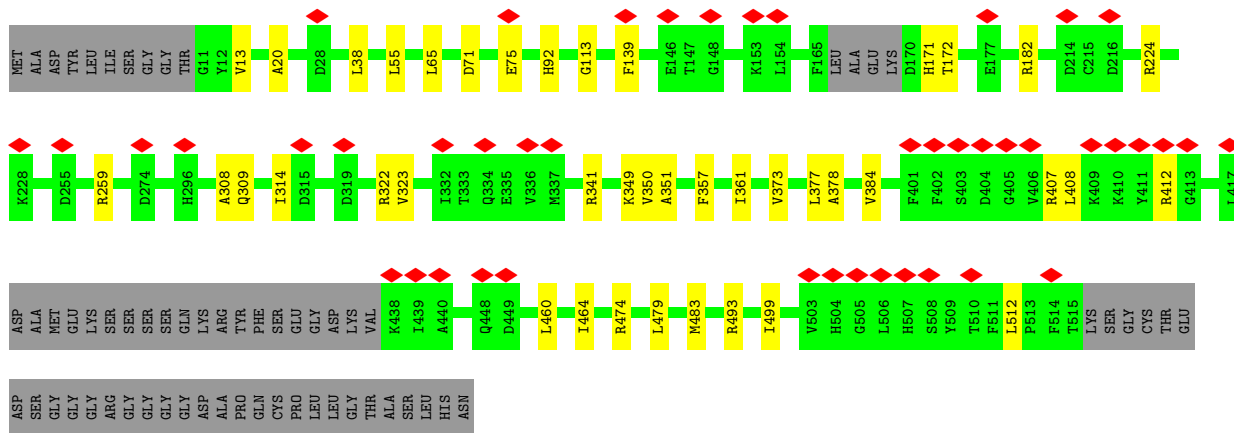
MET ALA ASP TYR LEU ILE SER GLY GLY THR G11 Y12 V13 A20 D28 L38 L55 L65 D71 E75 H92 G113 F139 E146 T147 G148 K153 L154 F165 LEU ALA GLU LYS D170 H171 T172 E177 R182 D214 C215 D216 R224

K228 D255 R259 D274 H296 A308 Q309 I314 D315 D319 R322 V323 I332 T333 Q334 E335 V336 M337 R341 K349 V350 A351 F357 I361 V373 L377 A378 V384 F401 F402 S403 D404 G405 V406 R407 L408 K409 K410 Y411 R412 G413 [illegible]

ASP ALA MET GLU LYS SER SER SER SER GLN LYS ARG TYR PHE SER GLU GLY ASP LYS VAL K438 I439 A440 Q448 D449 L460 I464 R474 L479 M483 R493 I499 V503 H504 G505 L506 H507 S508 Y509 T510 F511 L512 P513 F514 T515 LYS SER GLY CYS THR GLU

ASP SER GLY GLY ARG GLY GLY GLY ASP ALA PRO GLN CYS PRO LEU LEU GLY THR ALA SER LEU HIS ASN